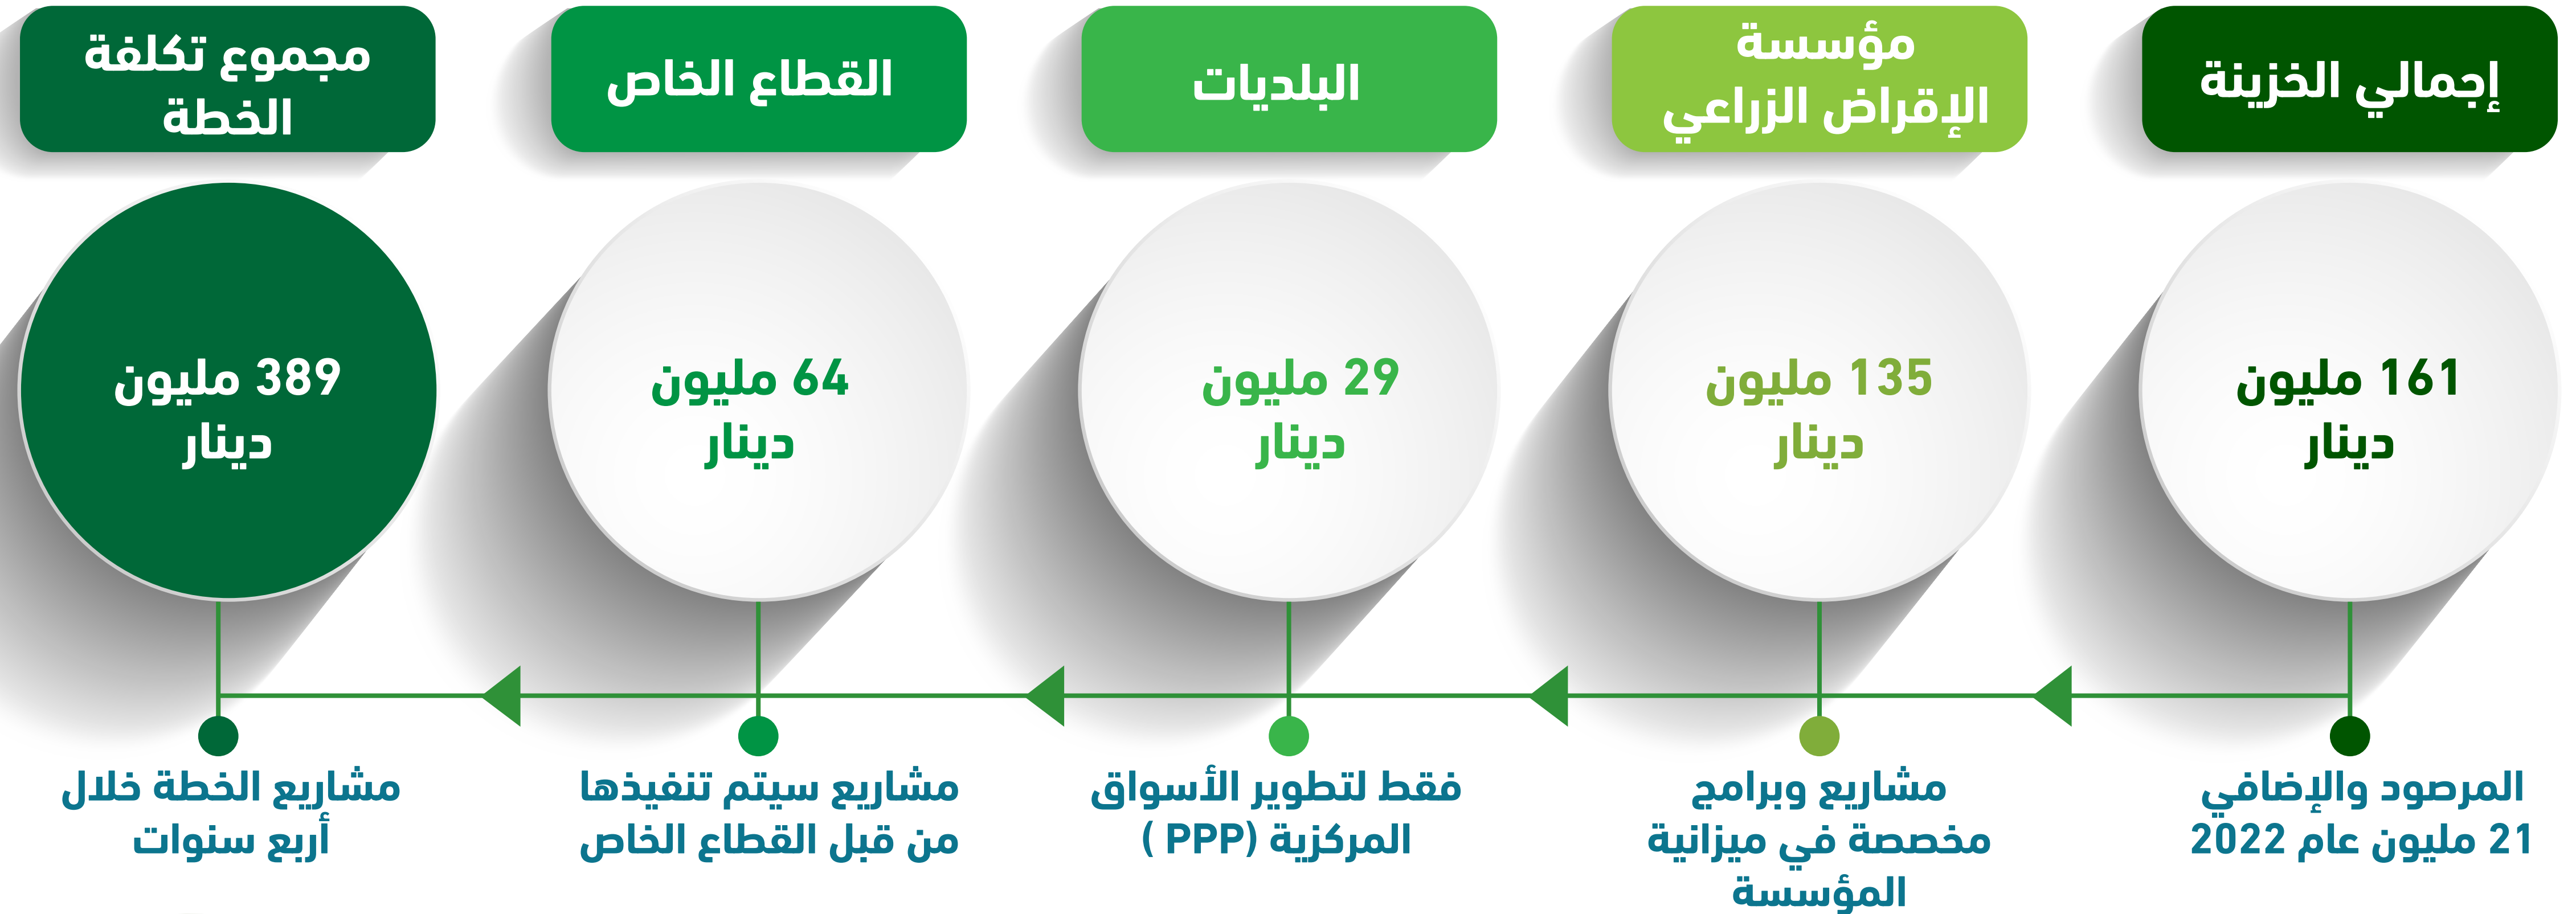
إجمالي الخزينة

161 مليون دينار

المرصود والإضافي 21 مليون عام 2022

مؤسسة الإقراض الزراعي

135 مليون دينار

مشاريع وبرامج مخصصة في ميزانية المؤسسة

البلديات

29 مليون دينار

فقط لتطوير الأسواق المركزية (PPP )

القطاع الخاص

64 مليون دينار

مشاريع سيتم تنفيذها من قبل القطاع الخاص

مجموع تكلفة الخطة

389 مليون دينار

مشاريع الخطة خلال أربع سنوات